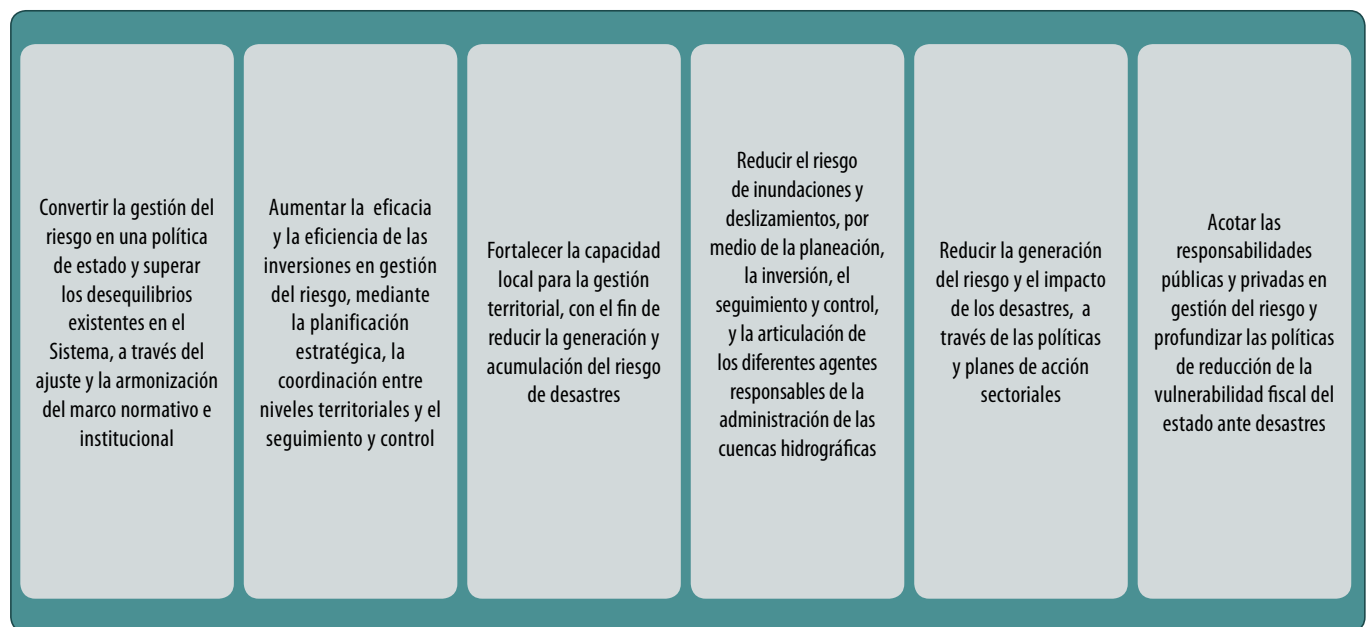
Convertir la gestión del riesgo en una política de estado y superar los desequilibrios existentes en el Sistema, a través del ajuste y la armonización del marco normativo e institucional

Aumentar la eficacia y la eficiencia de las inversiones en gestión del riesgo, mediante la planificación estratégica, la coordinación entre niveles territoriales y el seguimiento y control

Fortalecer la capacidad local para la gestión territorial, con el fin de reducir la generación y acumulación del riesgo de desastres

Reducir el riesgo de inundaciones y deslizamientos, por medio de la planeación, la inversión, el seguimiento y control, y la articulación de los diferentes agentes responsables de la administración de las cuencas hidrográficas

Reducir la generación del riesgo y el impacto de los desastres, a través de las políticas y planes de acción sectoriales

Acotar las responsabilidades públicas y privadas en gestión del riesgo y profundizar las políticas de reducción de la vulnerabilidad fiscal del estado ante desastres